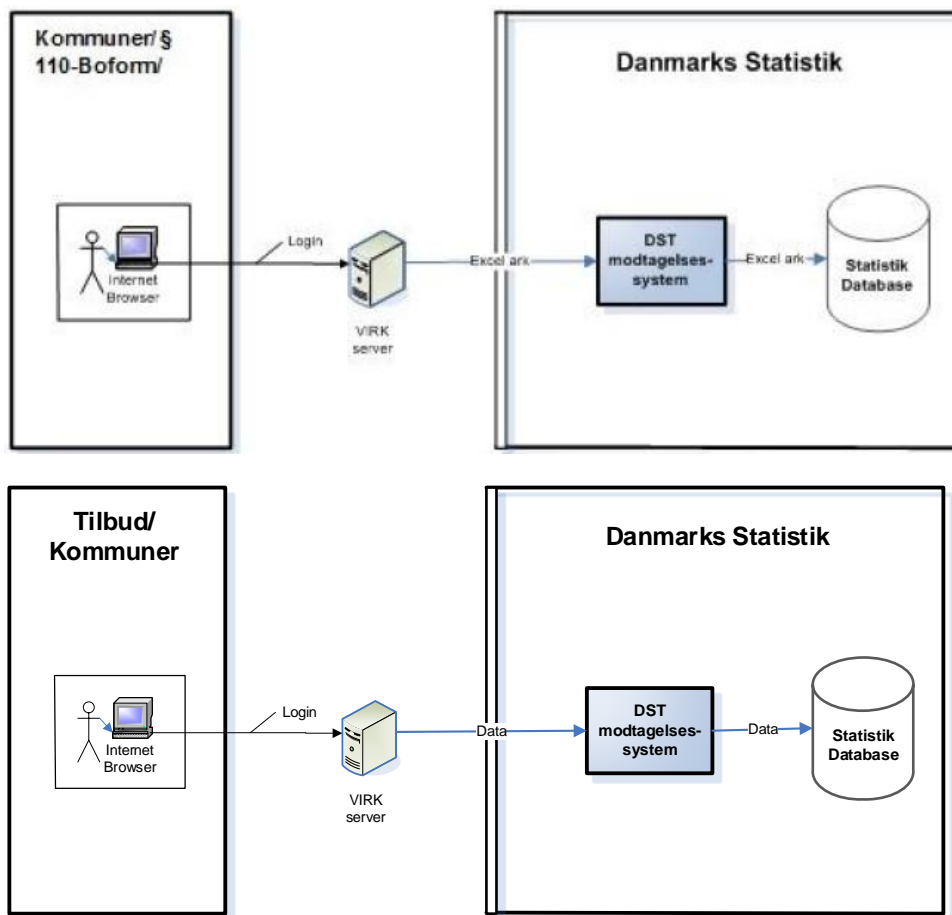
Kommuner/§ 110-Boform/

Internet Browser

Login

VIRK server

Excel ark

Danmarks Statistik

DST modtagelses-system

Excel ark

Statistik Database

Tilbud/ Kommuner

Internet Browser

Login

VIRK server

Data

Danmarks Statistik

DST modtagelses-system

Data

Statistik Database